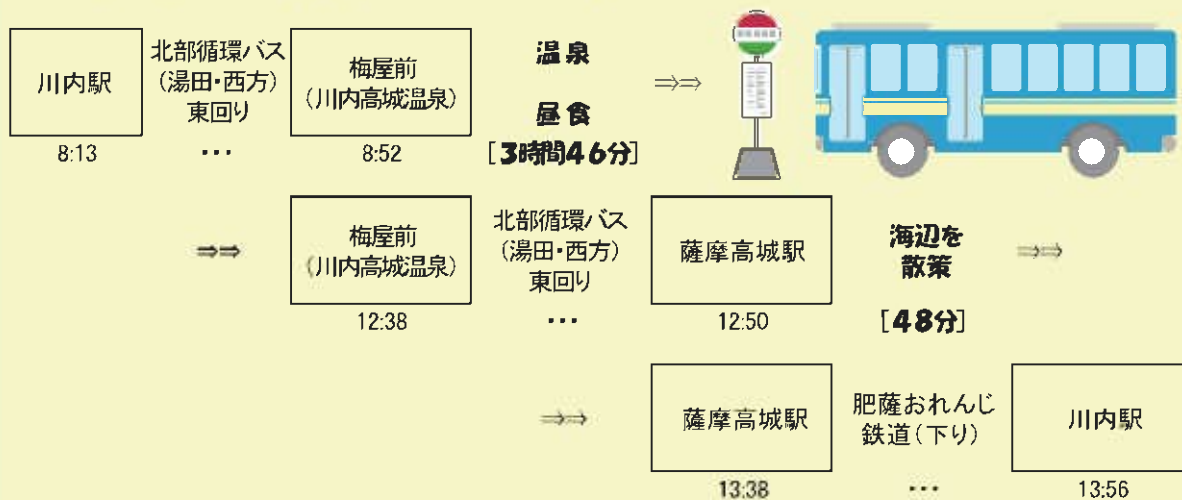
川内駅
8:13

北部循環バス（湯田・西方）東回り
・・・

梅屋前（川内高城温泉）
8:52

温泉
昼食
［3時間46分］

⇒⇒

⇒⇒

梅屋前（川内高城温泉）
12:38

北部循環バス（湯田・西方）東回り
・・・

薩摩高城駅
12:50

海辺を散策
［48分］

⇒⇒

⇒⇒

薩摩高城駅
13:38

肥薩おれんじ鉄道（下り）
・・・

川内駅
13:56